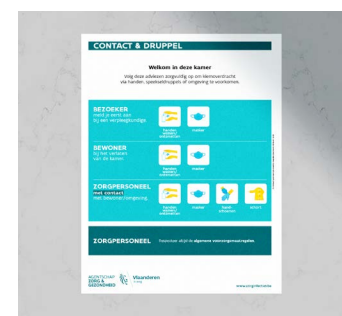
CONTACT & DRUPPEL

Welkom in deze kamer

Volg deze adviezen zorgvuldig op om kiemoverdracht via handen, spatdruppels of omgeving te voorkomen.

BEZOEKER
meld je eerst aan bij een verpleegkundige

handen wassen / ontsmetten

masker

BEWONER
bij het verlaten van de kamer

handen wassen / ontsmetten

masker

ZORGPERSONEEL
met contact met bewoner/omgeving

handen wassen / ontsmetten

masker

handschoenen

schort

ZORGPERSONEEL

Daarnaast altijd de algemene voorzorgsmaatregelen

AGENTSCHAP ZORG & GEZONDHEID

Vlaanderen

www.zorg-en-gezondheid.be